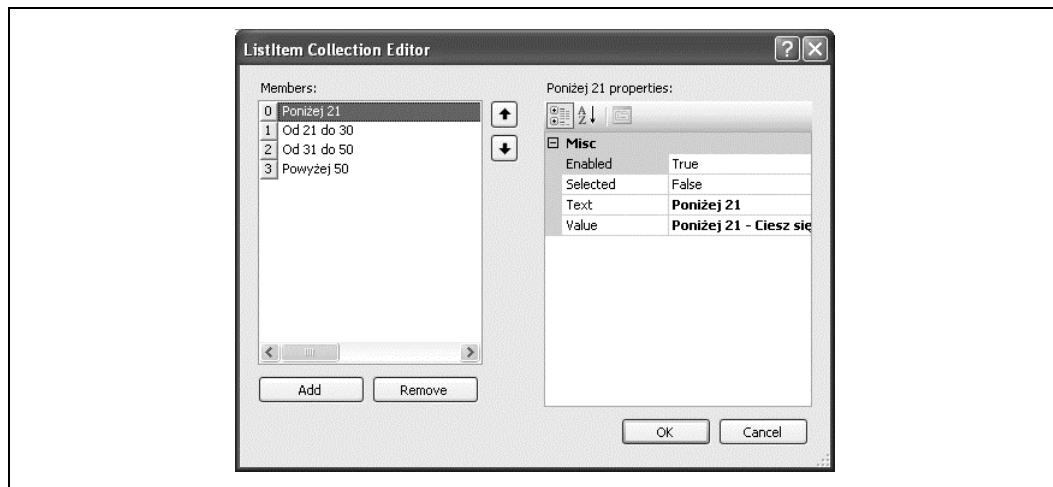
ListItem Collection Editor

Members:

0 Poniżej 21
1 Od 21 do 30
2 Od 31 do 50
3 Powyżej 50

Add Remove

Poniżej 21 properties:

| ⊟ Misc | |
|---|---|
| Enabled | True |
| Selected | False |
| Text | Poniżej 21 |
| Value | Poniżej 21 - Ciesz się |

OK Cancel